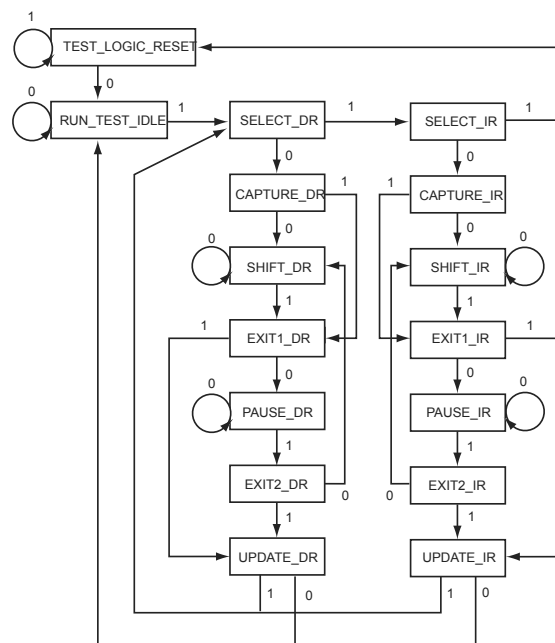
1
TEST_LOGIC_RESET
0
0
RUN_TEST_IDLE
1
SELECT_DR
1
SELECT_IR
1
0
0
CAPTURE_DR
1
1
CAPTURE_IR
0
0
0
SHIFT_DR
SHIFT_IR
0
1
1
1
EXIT1_DR
EXIT1_IR
1
0
0
0
PAUSE_DR
PAUSE_IR
0
1
1
EXIT2_DR
0
0
EXIT2_IR
1
1
UPDATE_DR
UPDATE_IR
1
0
1
0